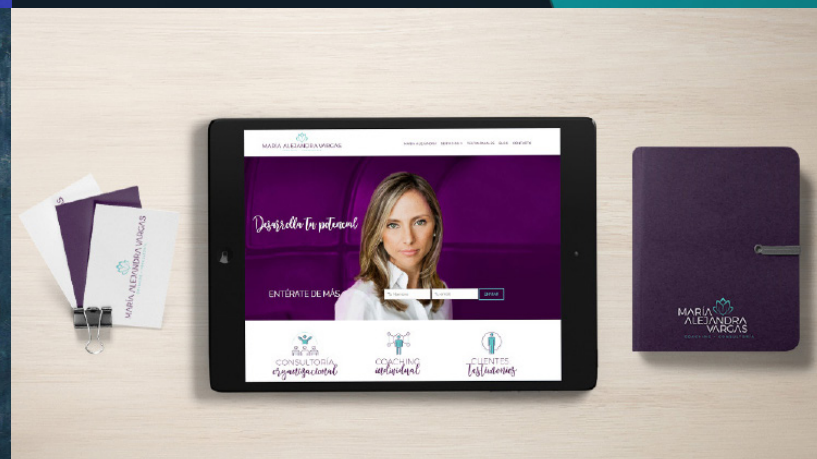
MARÍA ALEJANDRA VARGAS

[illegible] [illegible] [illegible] BLOG CONTACTO

Desarrolla tu potencial

ENTÉRATE DE MÁS

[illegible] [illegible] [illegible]

CONSULTORÍA organizacional

COACHING individual

CLIENTES testimonios

MARÍA ALEJANDRA VARGAS

MARÍA ALEJANDRA VARGAS
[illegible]